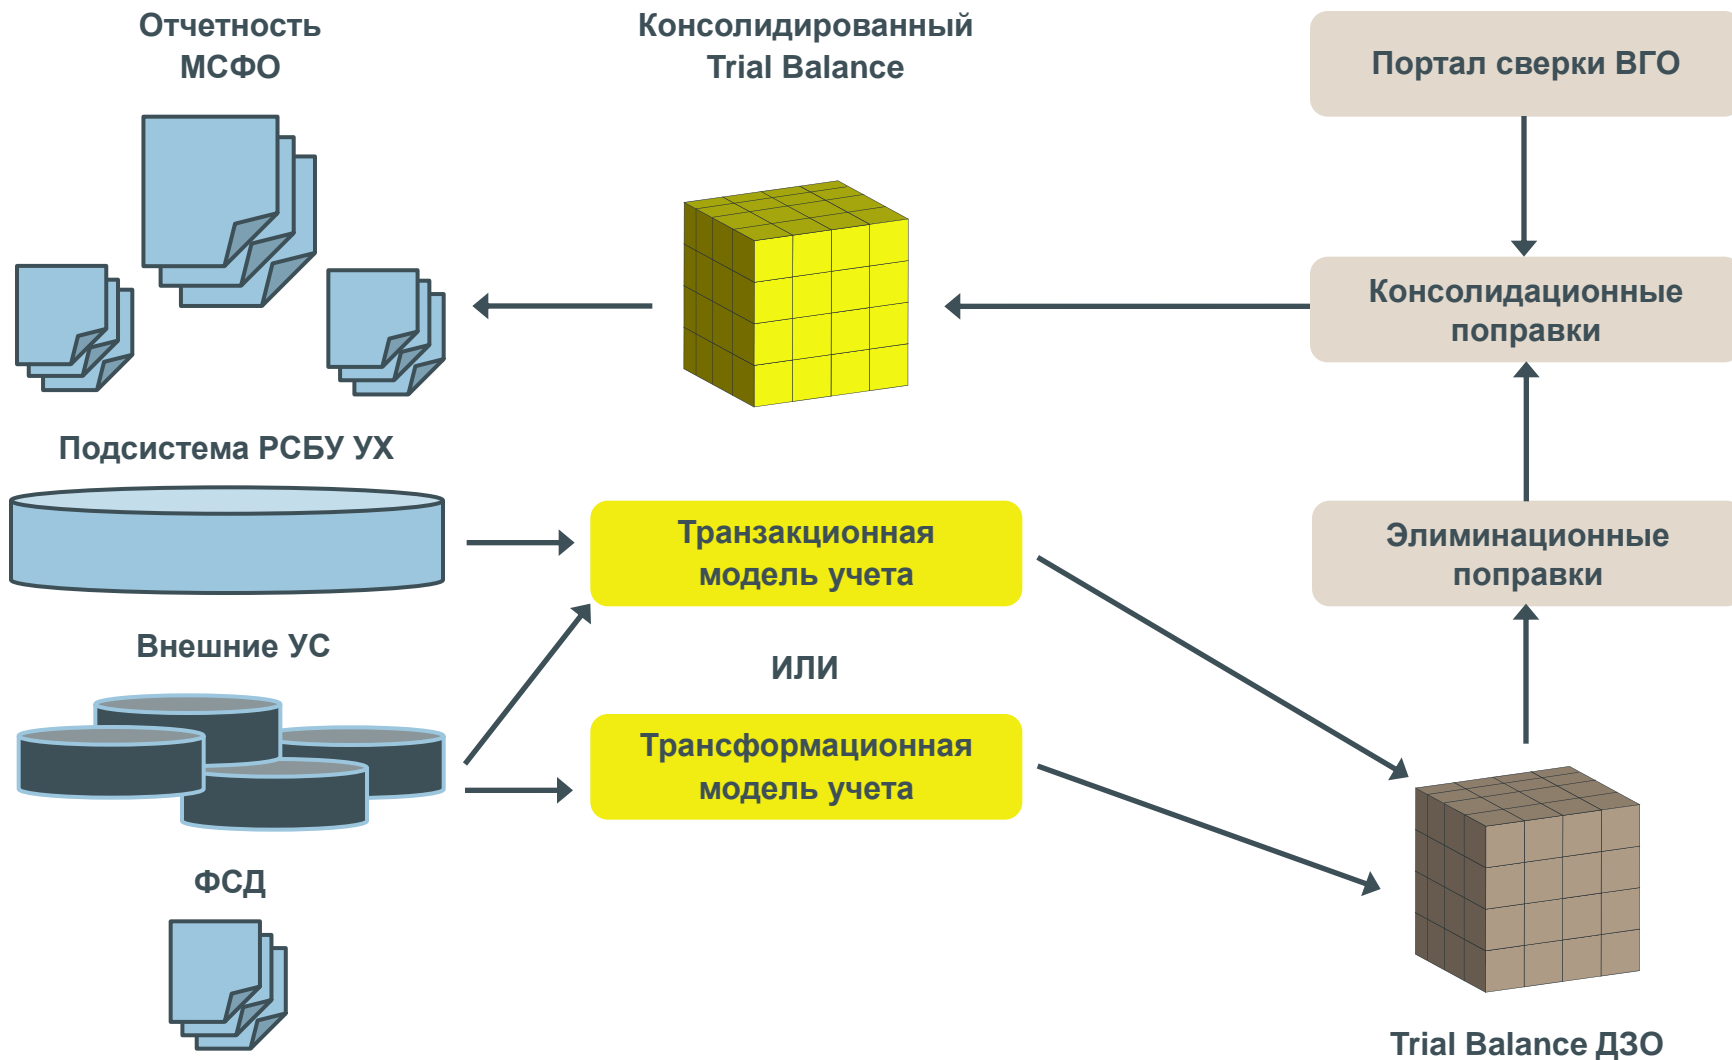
Отчетность МСФО

Консолидированный Trial Balance

Портал сверки ВГО

Консолидационные поправки

Подсистема РСБУ УХ

Транзакционная модель учета

Элиминационные поправки

Внешние УС

ИЛИ

Трансформационная модель учета

ФСД

Trial Balance ДЗО